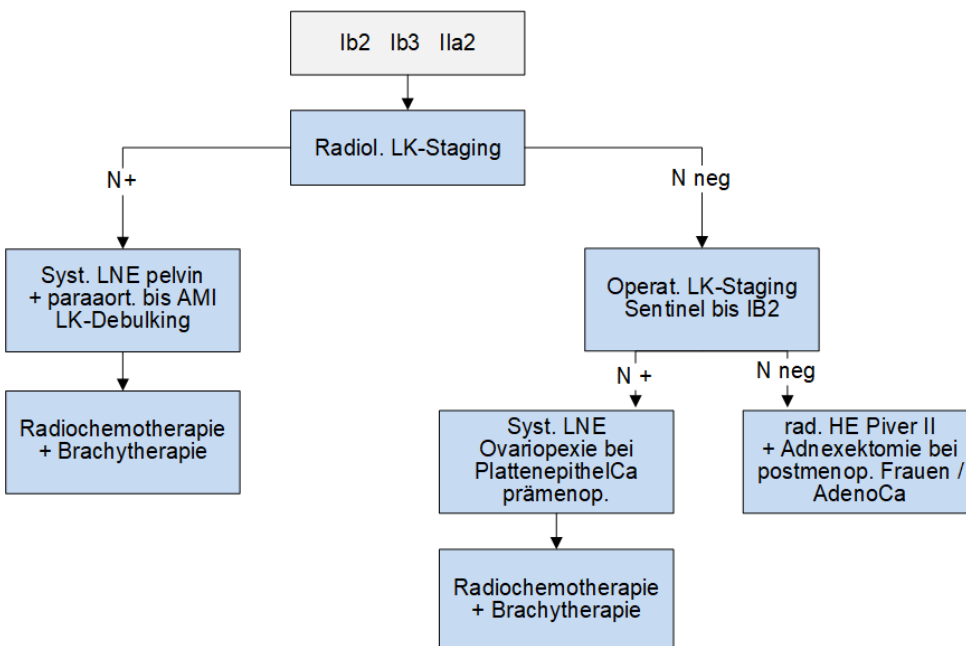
Ib2 Ib3 IIa2

Radiol. LK-Staging

N+

N neg

Syst. LNE pelvin
+ paraaort. bis AMI
LK-Debulking

Radiochemotherapie
+ Brachytherapie

Operat. LK-Staging
Sentinel bis IB2

N +

N neg

Syst. LNE
Ovariopexie bei
PlattenepithelCa
prämenop.

rad. HE Piver II
+ Adnexektomie bei
postmenop. Frauen /
AdenoCa

Radiochemotherapie
+ Brachytherapie